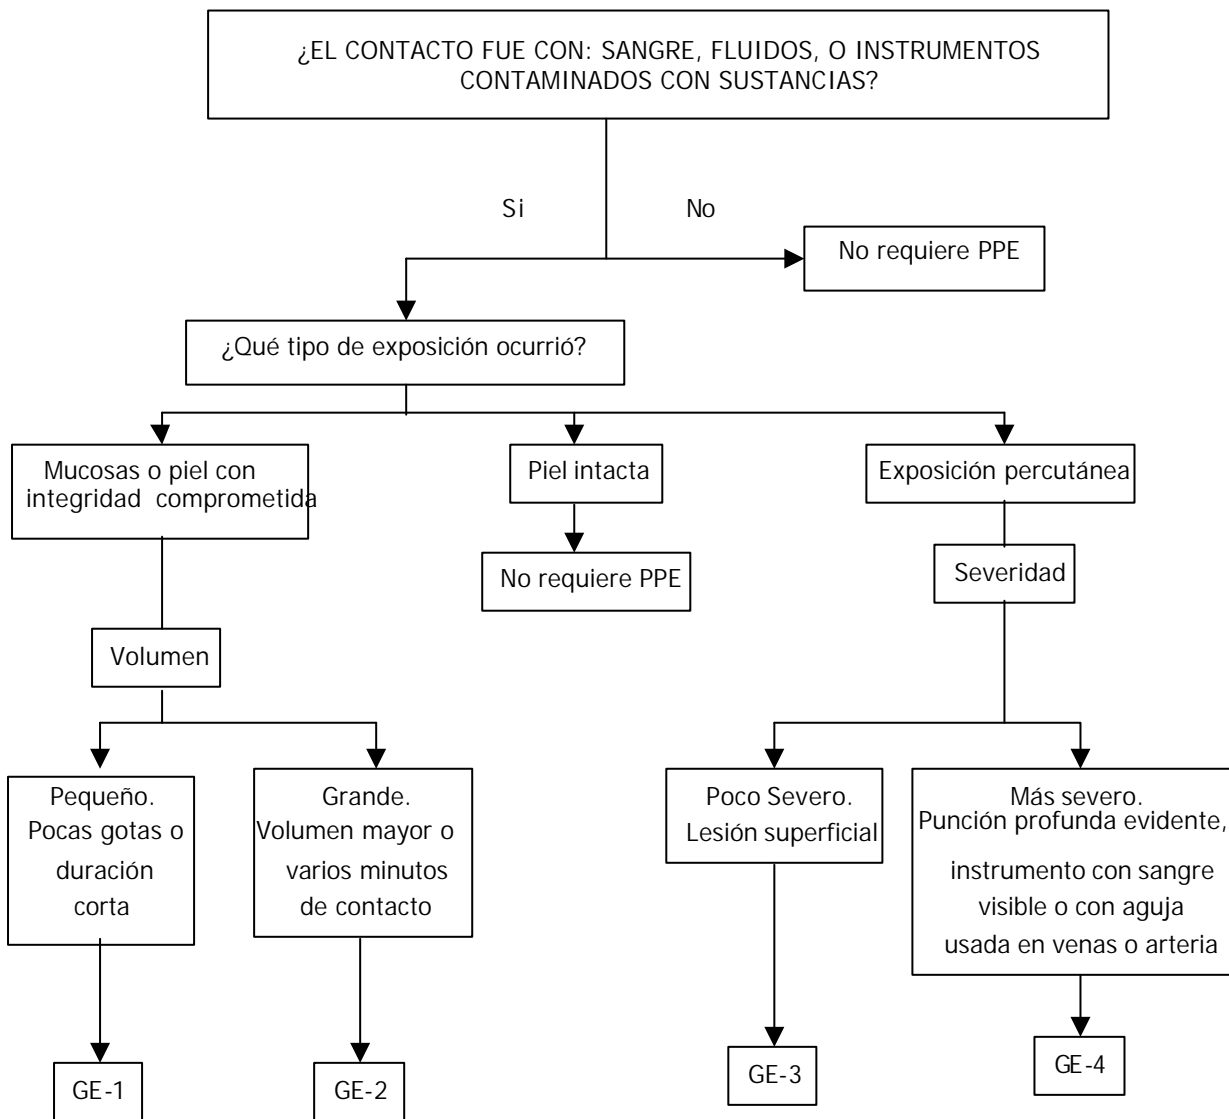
¿EL CONTACTO FUE CON: SANGRE, FLUIDOS, O INSTRUMENTOS CONTAMINADOS CON SUSTANCIAS?

Si

No

No requiere PPE

¿Qué tipo de exposición ocurrió?

Mucosas o piel con integridad comprometida

Piel intacta

No requiere PPE

Exposición percutánea

Severidad

Volumen

Pequeño. Pocas gotas o duración corta

Grande. Volumen mayor o varios minutos de contacto

Poco Severo. Lesión superficial

Más severo. Punción profunda evidente, instrumento con sangre visible o con aguja usada en venas o arteria

GE-1

GE-2

GE-3

GE-4